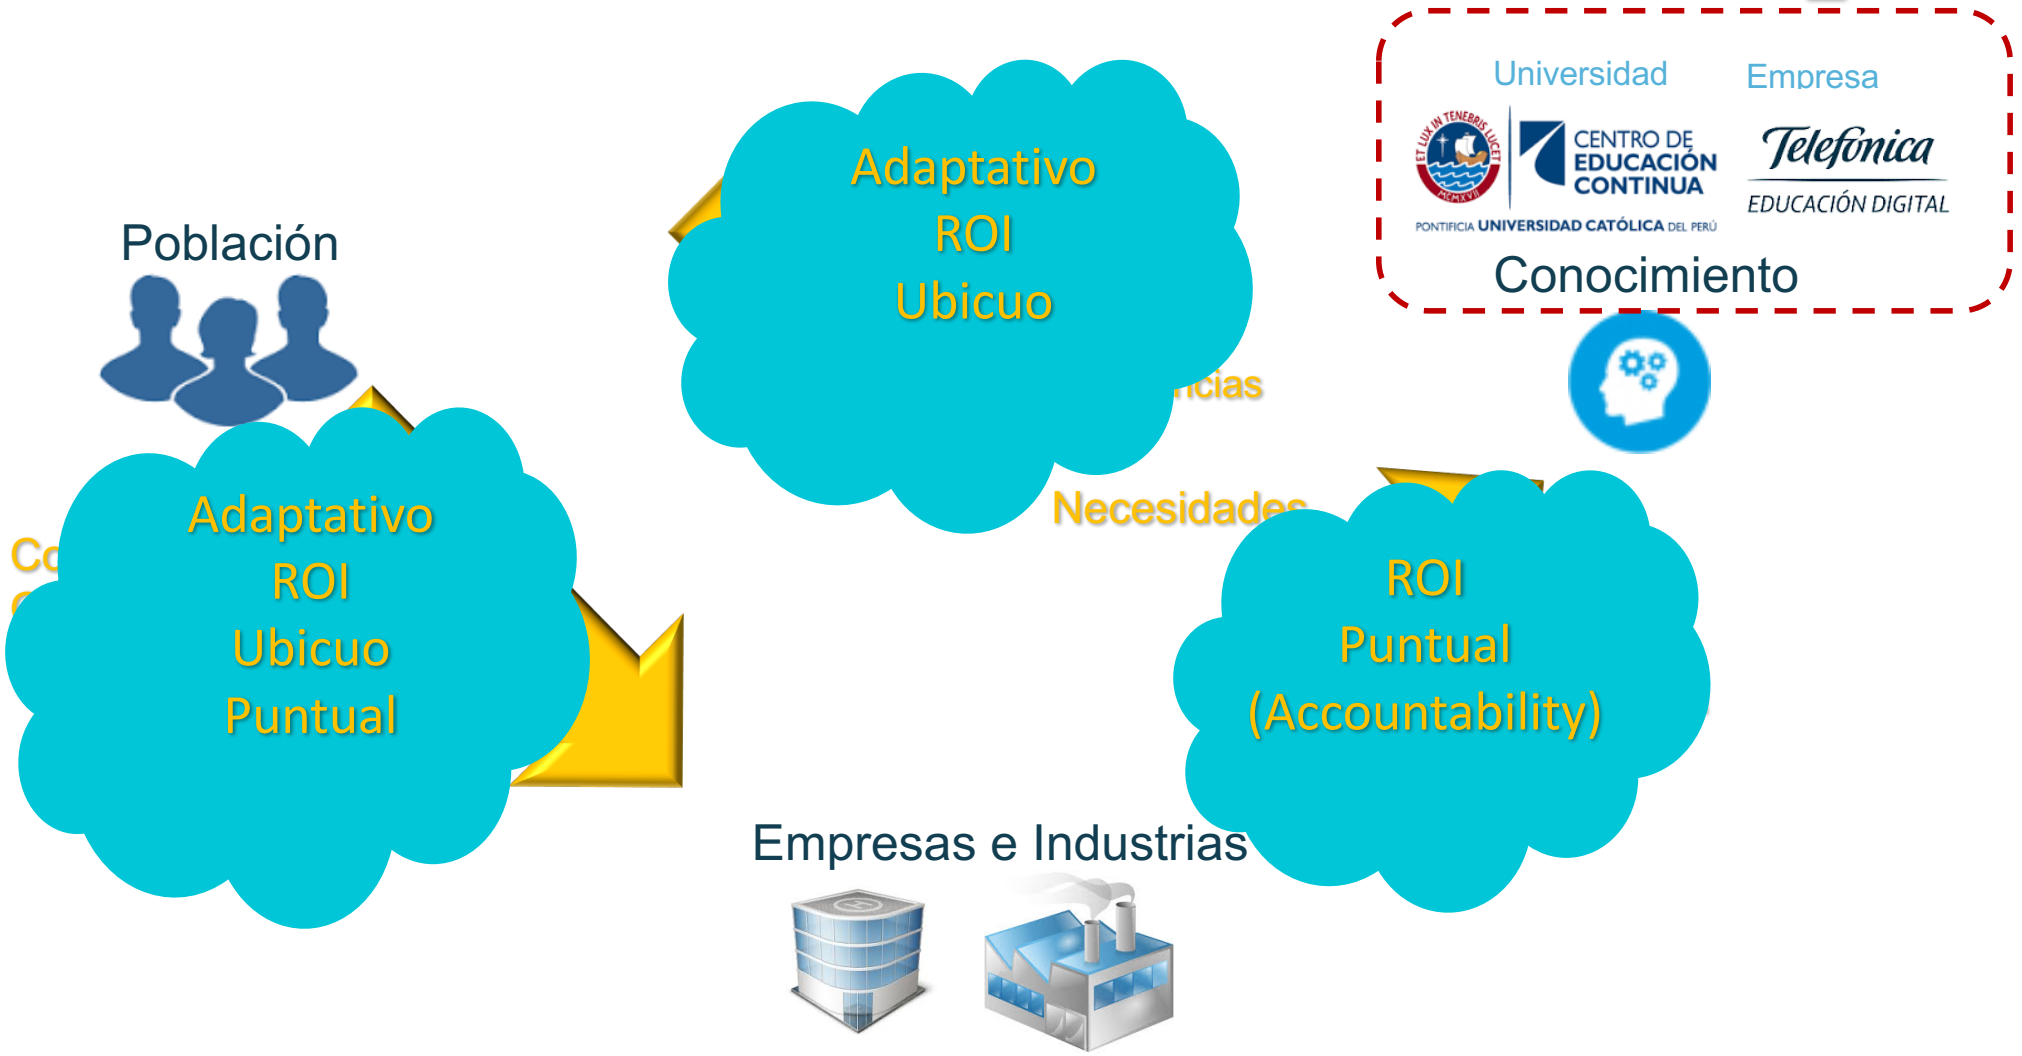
Universidad

Empresa

ET LUX IN TENEBRIS LUCET

MCMXVII

CENTRO DE EDUCACIÓN CONTINUA

PONTIFICIA UNIVERSIDAD CATÓLICA DEL PERÚ

Telefónica

EDUCACIÓN DIGITAL

Conocimiento

Población

Adaptativo
ROI
Ubicuo

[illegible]ncias

Necesidades

Co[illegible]

Adaptativo
ROI
Ubicuo
Puntual

ROI
Puntual
(Accountability)

Empresas e Industrias